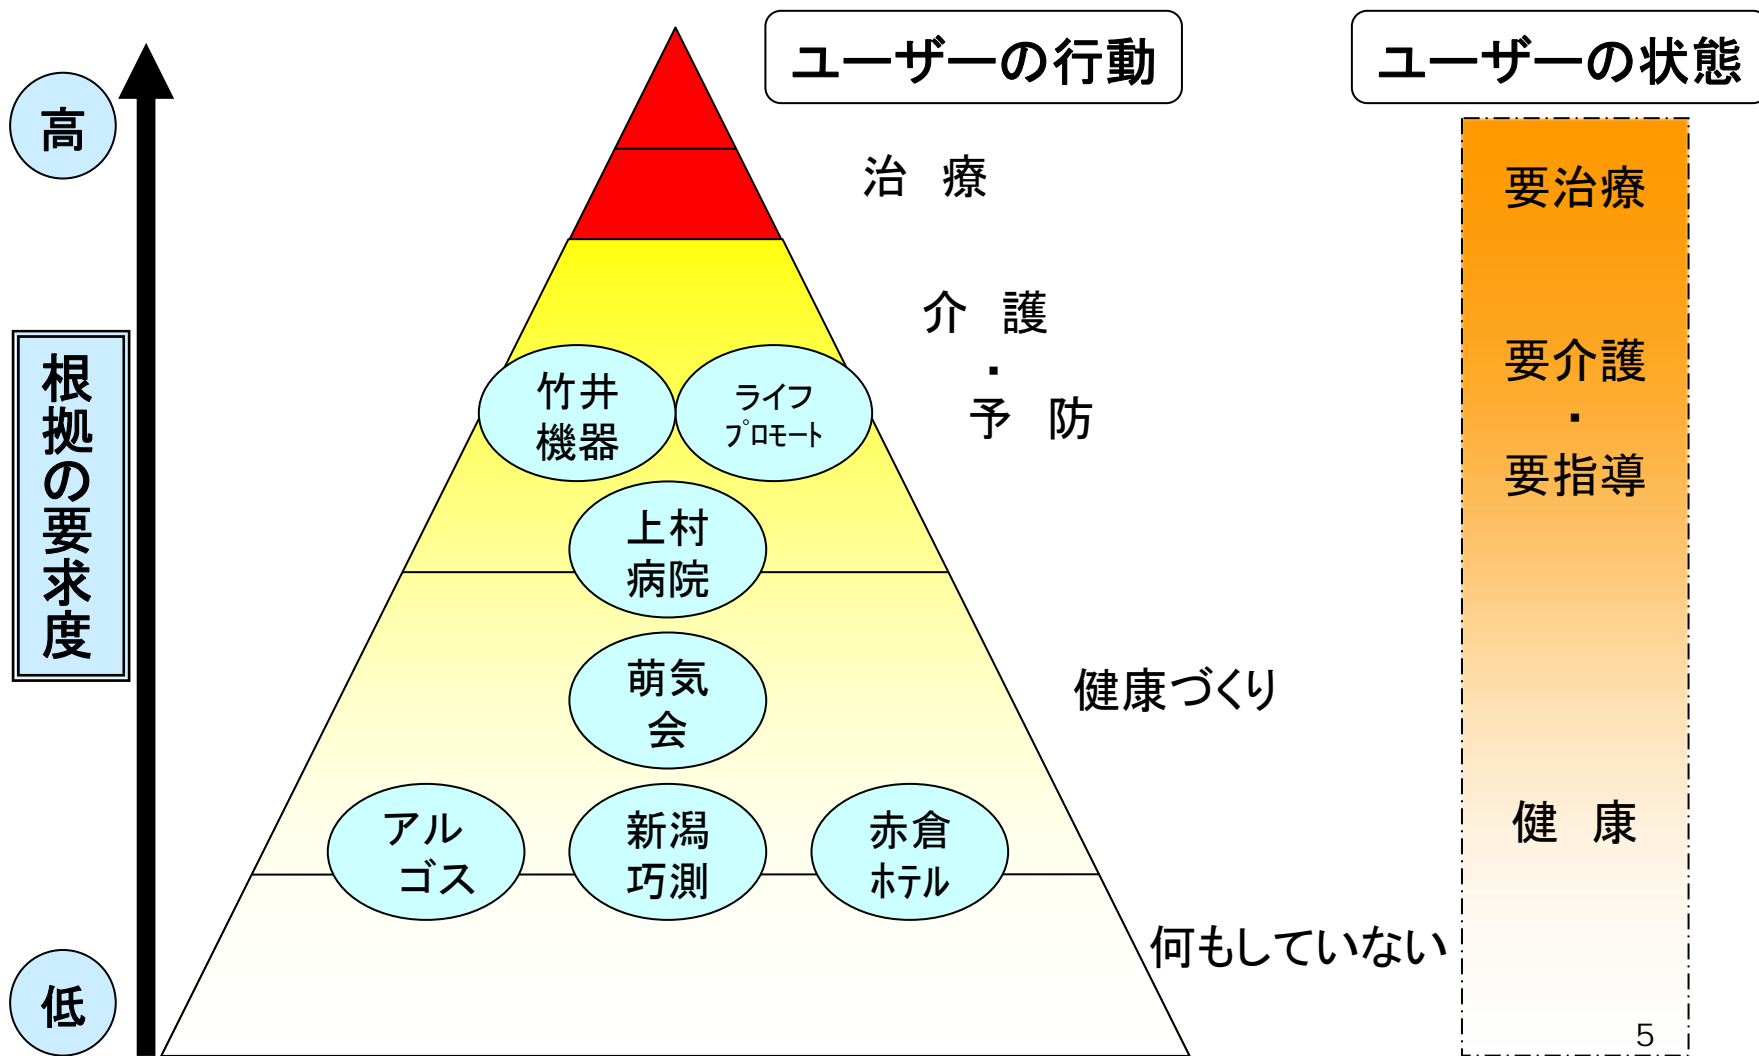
高

根拠の要求度

低

ユーザーの行動

治　療

介　護
・
予　防

健康づくり

何もしていない

竹井機器

ライフプロモート

上村病院

萌気会

アルゴス

新潟巧測

赤倉ホテル

ユーザーの状態

要治療

要介護
・
要指導

健　康

5